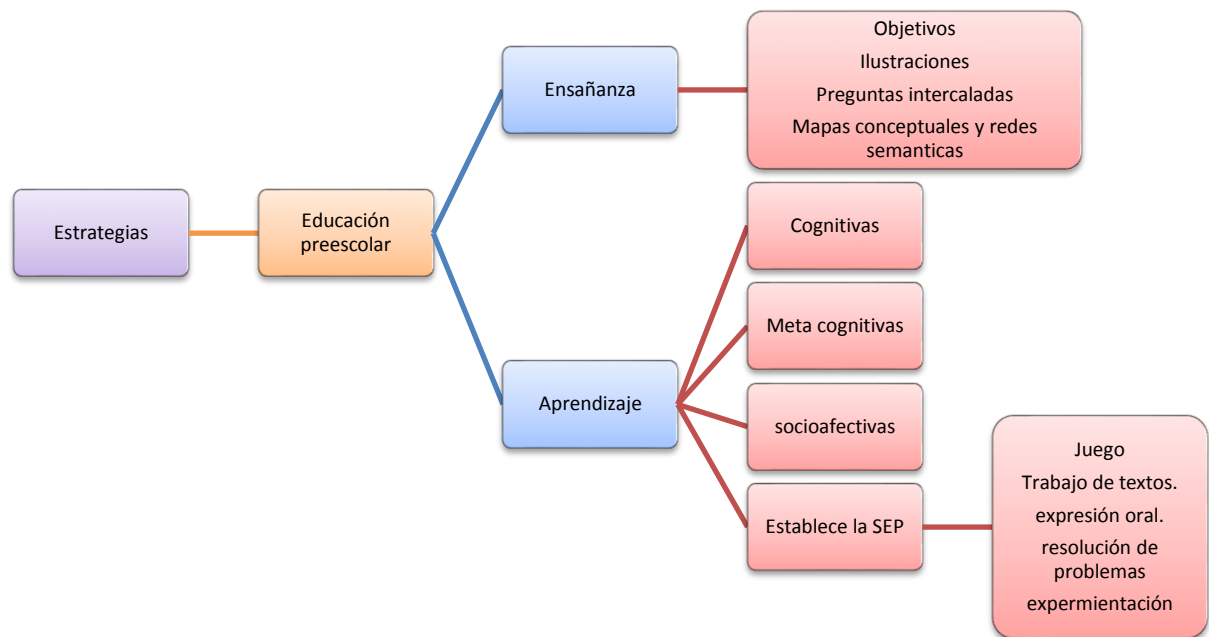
Estrategias

Educación preescolar

Ensañanza

Objetivos
Ilustraciones
Preguntas intercaladas
Mapas conceptuales y redes semanticas

Aprendizaje

Cognitivas

Meta cognitivas

socioafectivas

Establece la SEP

Juego
Trabajo de textos.
expresión oral.
resolución de problemas
expermientación